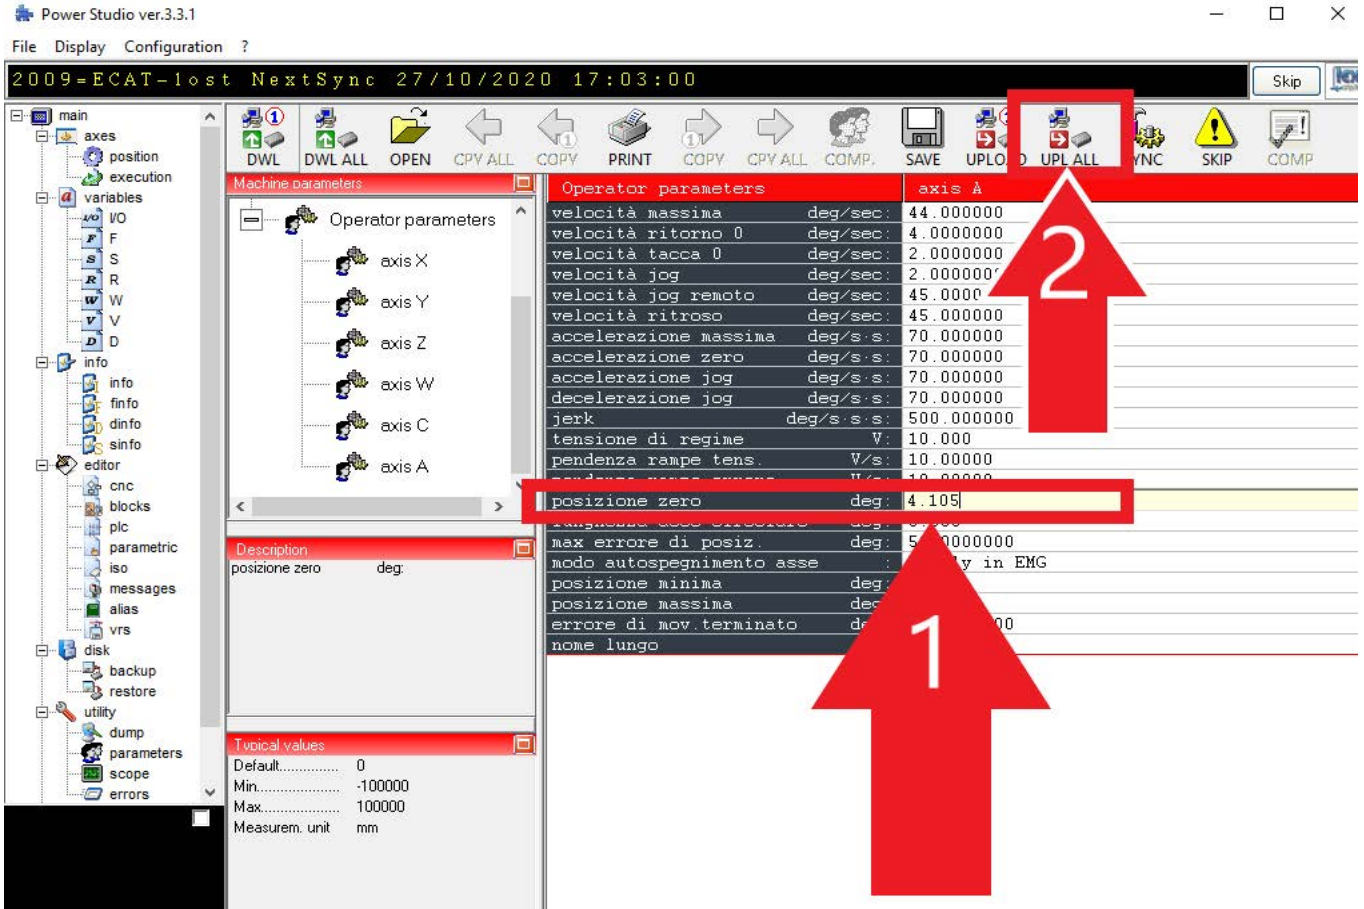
Power Studio ver.3.3.1

File Display Configuration ?

2009=ECAT-lost NextSync 27/10/2020 17:03:00

Skip

main
axes
position
execution
variables
I/O
F
S
R
W
V
D
info
info
finfo
dinfo
sinfo
editor
cnc
blocks
plc
parametric
iso
messages
alias
vrs
disk
backup
restore
utility
dump
parameters
scope
errors

DWL DWL ALL OPEN CPY ALL COPY PRINT COPY CPY ALL COMP. SAVE UPLO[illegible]D UPL ALL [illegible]YNC SKIP COMP

Machine parameters

Operator parameters
axis X
axis Y
axis Z
axis W
axis C
axis A

Description
posizione zero deg:

Typical values
Default.............. 0
Min................. -100000
Max................. 100000
Measurem. unit mm

| Operator parameters | axis A |
|---|---|
| velocità massima deg/sec: | 44.000000 |
| velocità ritorno 0 deg/sec: | 4.0000000 |
| velocità tacca 0 deg/sec: | 2.0000000 |
| velocità jog deg/sec: | 2.000000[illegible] |
| velocità jog remoto deg/sec: | 45.0000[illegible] |
| velocità ritroso deg/sec: | 45.000000 |
| accelerazione massima deg/s·s: | 70.000000 |
| accelerazione zero deg/s·s: | 70.000000 |
| accelerazione jog deg/s·s: | 70.000000 |
| decelerazione jog deg/s·s: | 70.000000 |
| jerk deg/s·s·s: | 500.000000 |
| tensione di regime V: | 10.000 |
| pendenza rampe tens. V/s: | 10.00000 |
| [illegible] | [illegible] |
| posizione zero deg: | 4.105 |
| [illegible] deg: | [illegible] |
| max errore di posiz. deg: | 5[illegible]0000000 |
| modo autospegnimento asse : | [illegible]y in EMG |
| posizione minima deg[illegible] | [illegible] |
| posizione massima de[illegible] | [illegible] |
| errore di mov.terminato d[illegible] | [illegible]00 |
| nome lungo | |

2

1